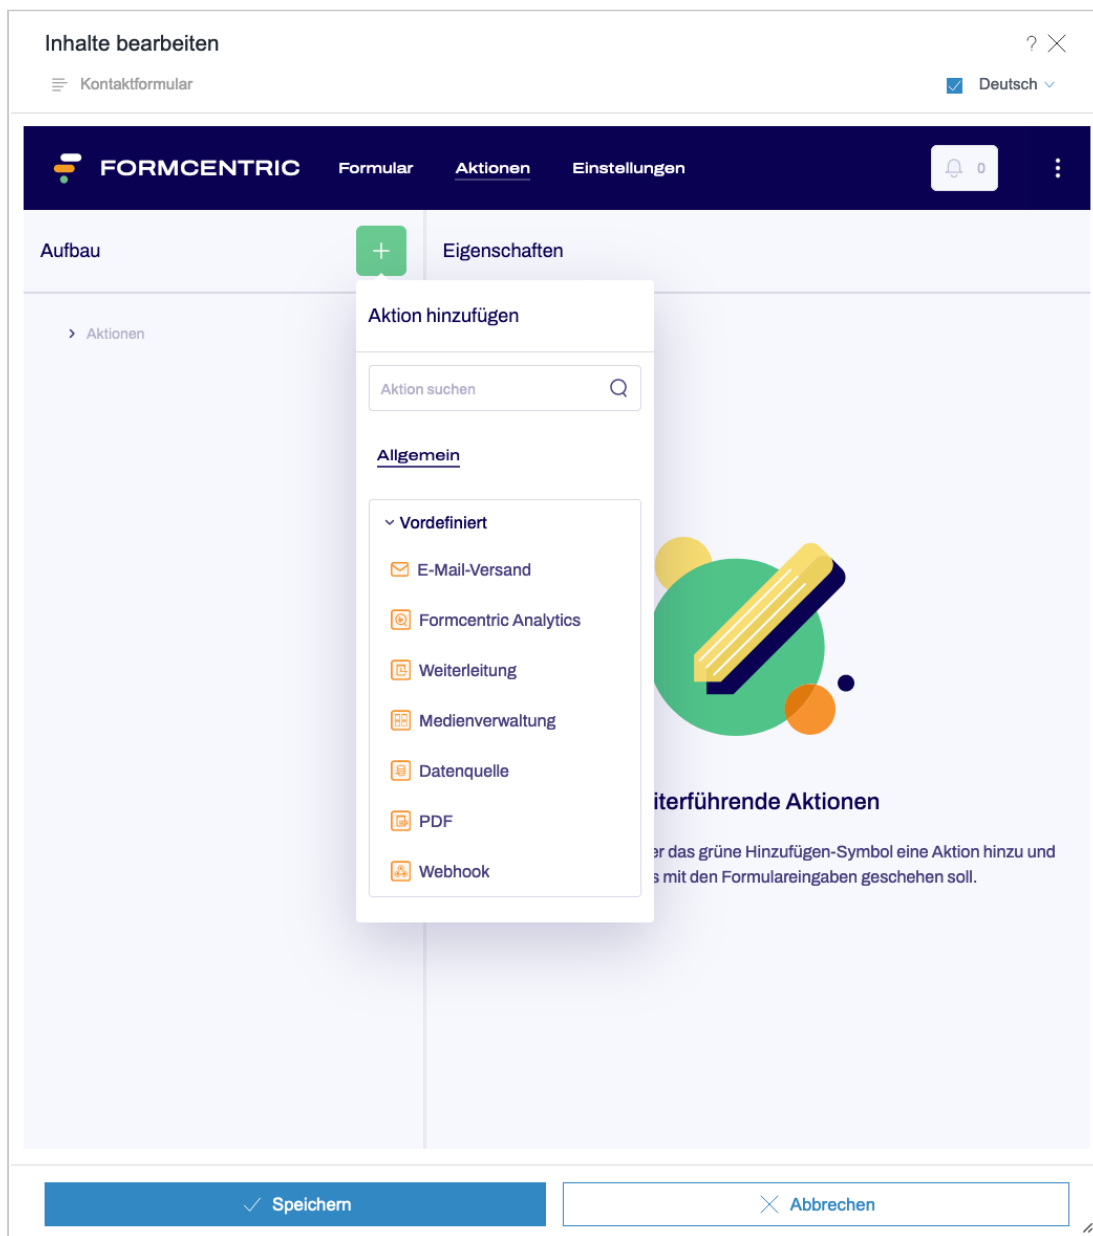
Inhalte bearbeiten

? ×

Kontaktformular

Deutsch

FORMCENTRIC Formular Aktionen Einstellungen

0

Aufbau

+

Eigenschaften

Aktionen

Aktion hinzufügen

Aktion suchen

Allgemein

Vordefiniert

E-Mail-Versand

Formcentric Analytics

Weiterleitung

Medienverwaltung

Datenquelle

PDF

Webhook

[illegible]iterführende Aktionen

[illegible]r das grüne Hinzufügen-Symbol eine Aktion hinzu und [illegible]s mit den Formulareingaben geschehen soll.

Speichern

Abbrechen